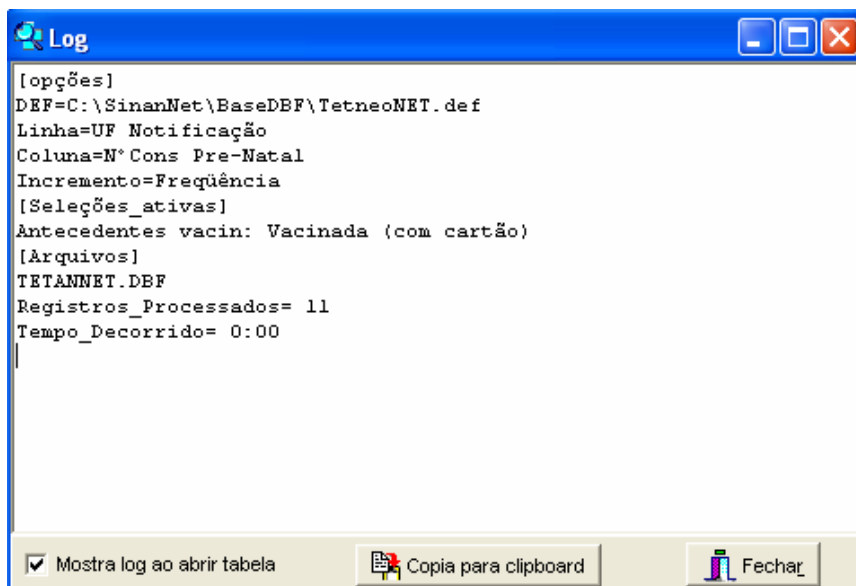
Log

[opções]
DEF=C:\SinanNet\BaseDBF\TetneoNET.def
Linha=UF Notificação
Coluna=N°Cons Pre-Natal
Incremento=Freqüência
[Seleções_ativas]
Antecedentes vacin: Vacinada (com cartão)
[Arquivos]
TETANNET.DBF
Registros_Processados= 11
Tempo_Decorrido= 0:00

Mostra log ao abrir tabela
Copia para clipboard
Fechar